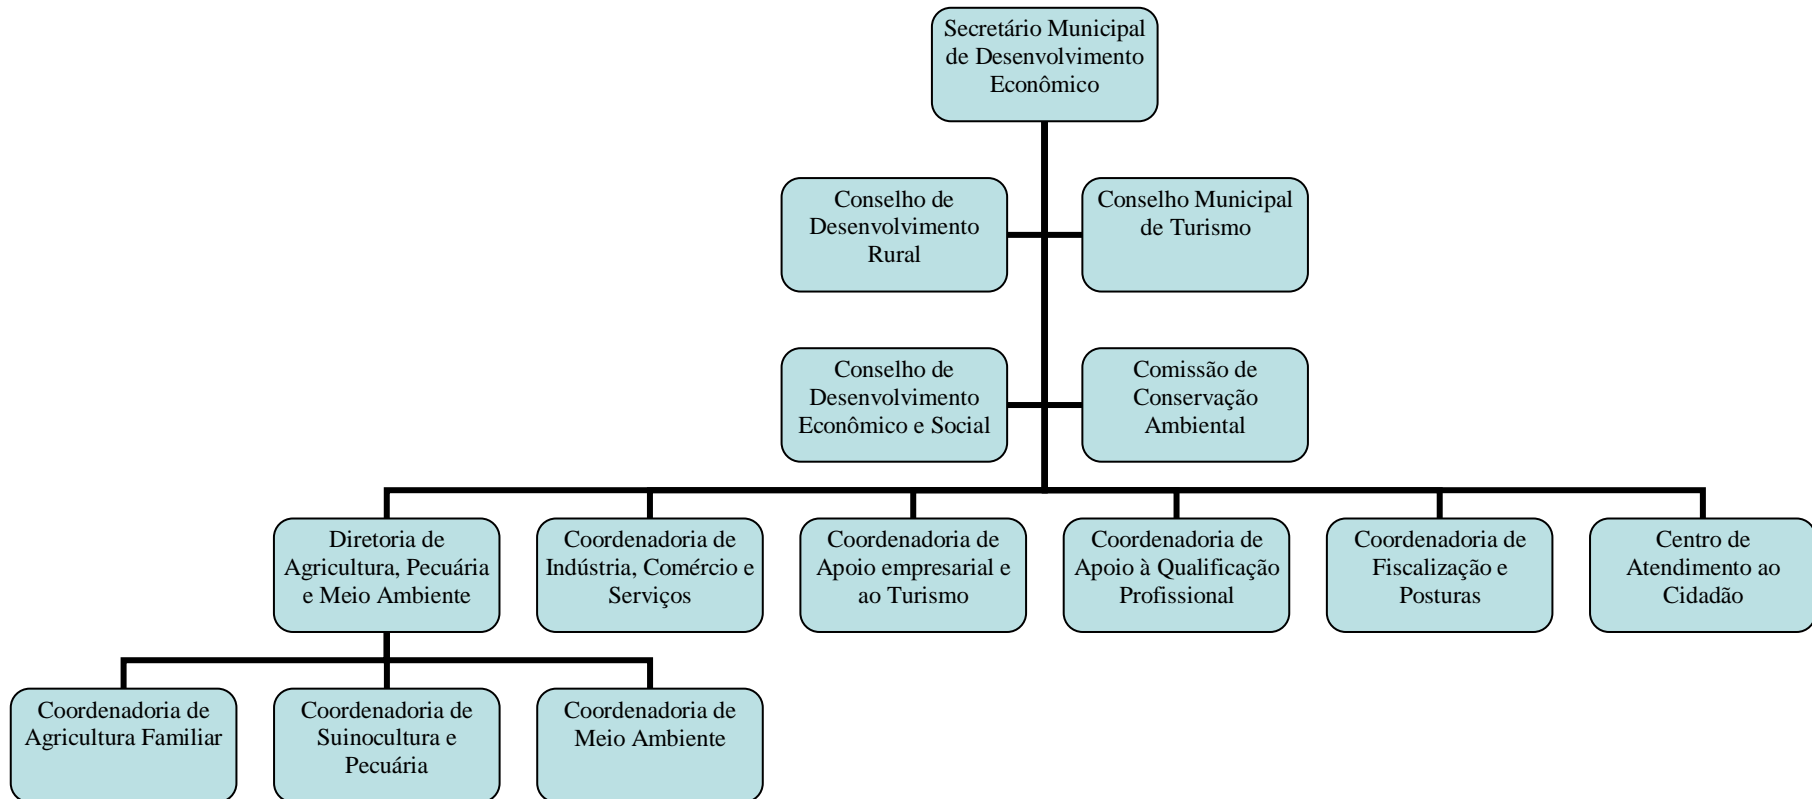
Secretário Municipal de Desenvolvimento Econômico

Conselho de Desenvolvimento Rural

Conselho Municipal de Turismo

Conselho de Desenvolvimento Econômico e Social

Comissão de Conservação Ambiental

Diretoria de Agricultura, Pecuária e Meio Ambiente

Coordenadoria de Indústria, Comércio e Serviços

Coordenadoria de Apoio empresarial e ao Turismo

Coordenadoria de Apoio à Qualificação Profissional

Coordenadoria de Fiscalização e Posturas

Centro de Atendimento ao Cidadão

Coordenadoria de Agricultura Familiar

Coordenadoria de Suinocultura e Pecuária

Coordenadoria de Meio Ambiente